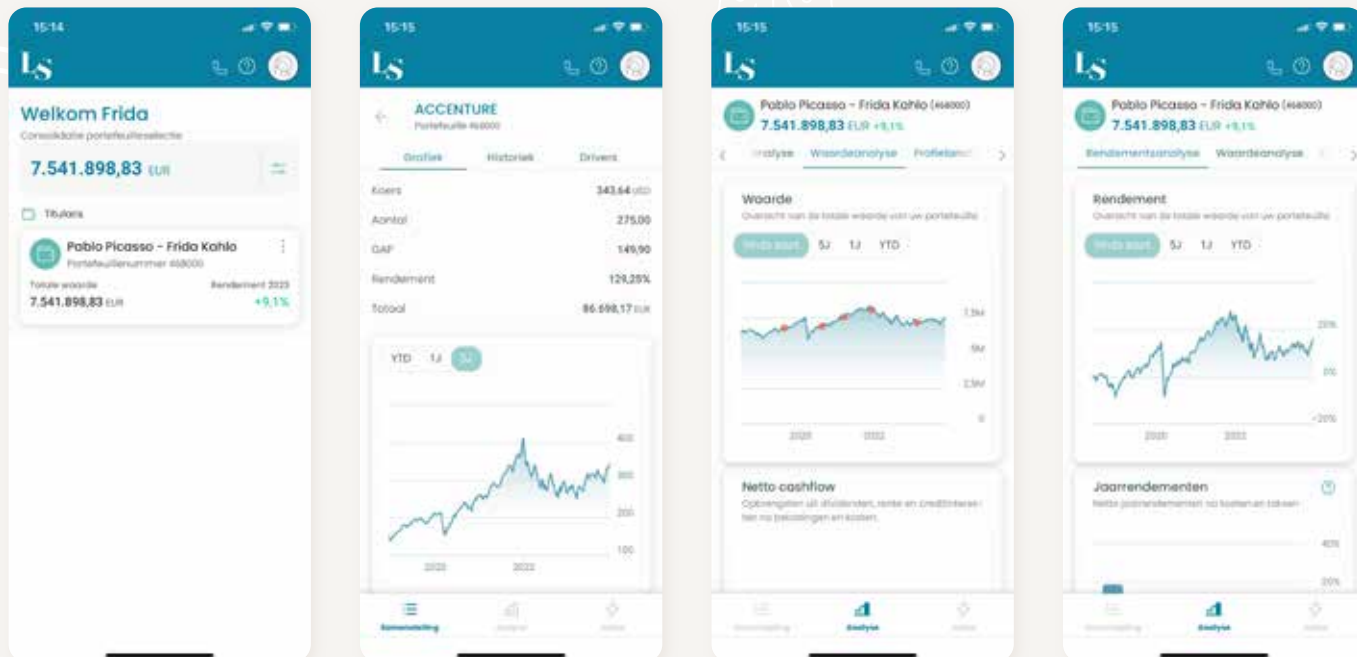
15:14

LS

Welkom Frida

Consolidatie portefeuilleselectie

7.541.898,83 EUR

Titularis

Pablo Picasso - Frida Kahlo

Portefeuillenummer 468000

Totale waarde

7.541.898,83 EUR

Rendement 2023

+9,1%

15:15

LS

ACCENTURE

Portefeuille 468000

Grafiek | Historiek | Drivers

Koers | 343,64 USD
Aantal | 275,00
GAP | 149,90
Rendement | 129,25%
Totaal | 86.598,17 EUR

YTD 1J 5J

400
300
200
100
2020 2022

Samenstelling | Analyse | Acties

15:15

LS

Pablo Picasso - Frida Kahlo (468000)

7.541.898,83 EUR +9,1%

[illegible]alyse | Waardeanalyse | Profielanal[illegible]

Waarde

Overzicht van de totale waarde van uw portefeuille

Vanaf start 5J 1J YTD

7,5M
5M
2,5M
0
2020 2022

Netto cashflow

Opbrengsten uit dividenden, rente en creditintereses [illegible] na belastingen en kosten.

Samenstelling | Analyse | Acties

15:15

LS

Pablo Picasso - Frida Kahlo (468000)

7.541.898,83 EUR +9,1%

Rendementsanalyse | Waardeanalyse

Rendement

Overzicht van de totale waarde van uw portefeuille

Vanaf start 5J 1J YTD

20%
0%
-20%
2020 2022

Jaarrendementen

Netto jaarrendementen na kosten en taksen

40%
20%

Samenstelling | Analyse | Acties